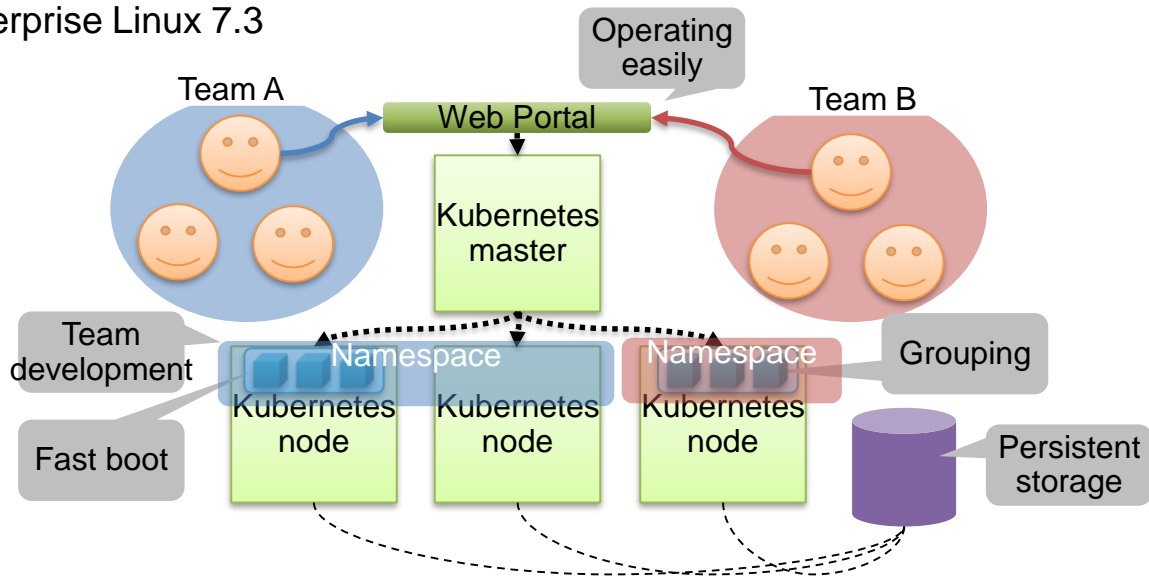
erprise Linux 7.3

Operating easily

Team A

Web Portal

Team B

Kubernetes master

Team development

Namespace

Namespace

Grouping

Kubernetes node

Kubernetes node

Kubernetes node

Fast boot

Persistent storage